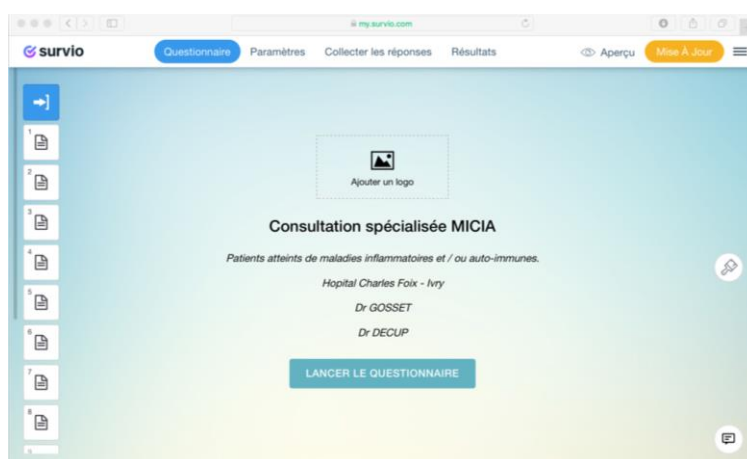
my.survio.com

survio
Questionnaire
Paramètres
Collecter les réponses
Résultats
Aperçu
Mise À Jour

1
2
3
4
5
6
7
8

Ajouter un logo

Consultation spécialisée MICIA

Patients atteints de maladies inflammatoires et / ou auto-immunes.

Hopital Charles Foix - Ivry

Dr GOSSET

Dr DECUP

LANCER LE QUESTIONNAIRE